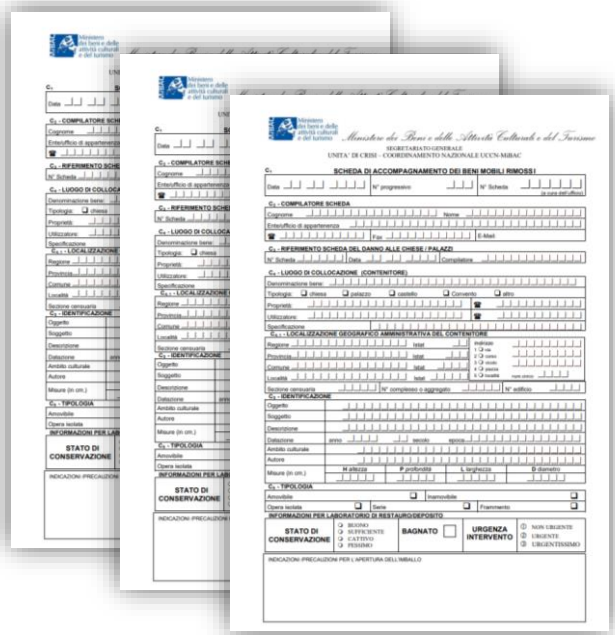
Ministero dei beni e delle attività culturali e del turismo

Ministero dei Beni e delle Attività Culturali e del Turismo

SEGRETARIATO GENERALE
UNITA' DI CRISI – COORDINAMENTO NAZIONALE UCCN-MiBAC

$C_1$ SCHEDA DI ACCOMPAGNAMENTO DEI BENI MOBILI RIMOSSI

Data N° progressivo N° Scheda (a cura dell'ufficio)

$C_2$ - COMPILATORE SCHEDA

Cognome Nome

Ente/ufficio di appartenenza

Fax E-Mail

$C_3$ - RIFERIMENTO SCHEDA DEL DANNO ALLE CHIESE / PALAZZI

N° Scheda Data Compilatore

$C_4$ - LUOGO DI COLLOCAZIONE (CONTENITORE)

Denominazione bene

Tipologia: chiesa palazzo castello Convento altro

Proprietà

Utilizzatore

Specificazione

$C_{4.1}$ - LOCALIZZAZIONE GEOGRAFICO AMMINISTRATIVA DEL CONTENITORE

Regione Istat Indirizzo

Provincia Istat

Comune Istat

Località Istat

Sezione censuaria N° complesso o aggregato N° edificio

$C_5$ - IDENTIFICAZIONE

Oggetto

Soggetto

Descrizione

Datazione anno secolo epoca

Ambito culturale

Autore

Misure (in cm.) H altezza P profondità L larghezza D diametro

$C_6$ - TIPOLOGIA

Amovibile Inamovibile

Opera isolata Serie Frammento

INFORMAZIONI PER LABORATORIO DI RESTAURO/DEPOSITO

STATO DI CONSERVAZIONE BUONO SUFFICIENTE CATTIVO PESSIMO BAGNATO URGENZA INTERVENTO NON URGENTE URGENTE URGENTISSIMO

INDICAZIONI /PRECAUZIONI PER L'APERTURA DELL'IMBALLO